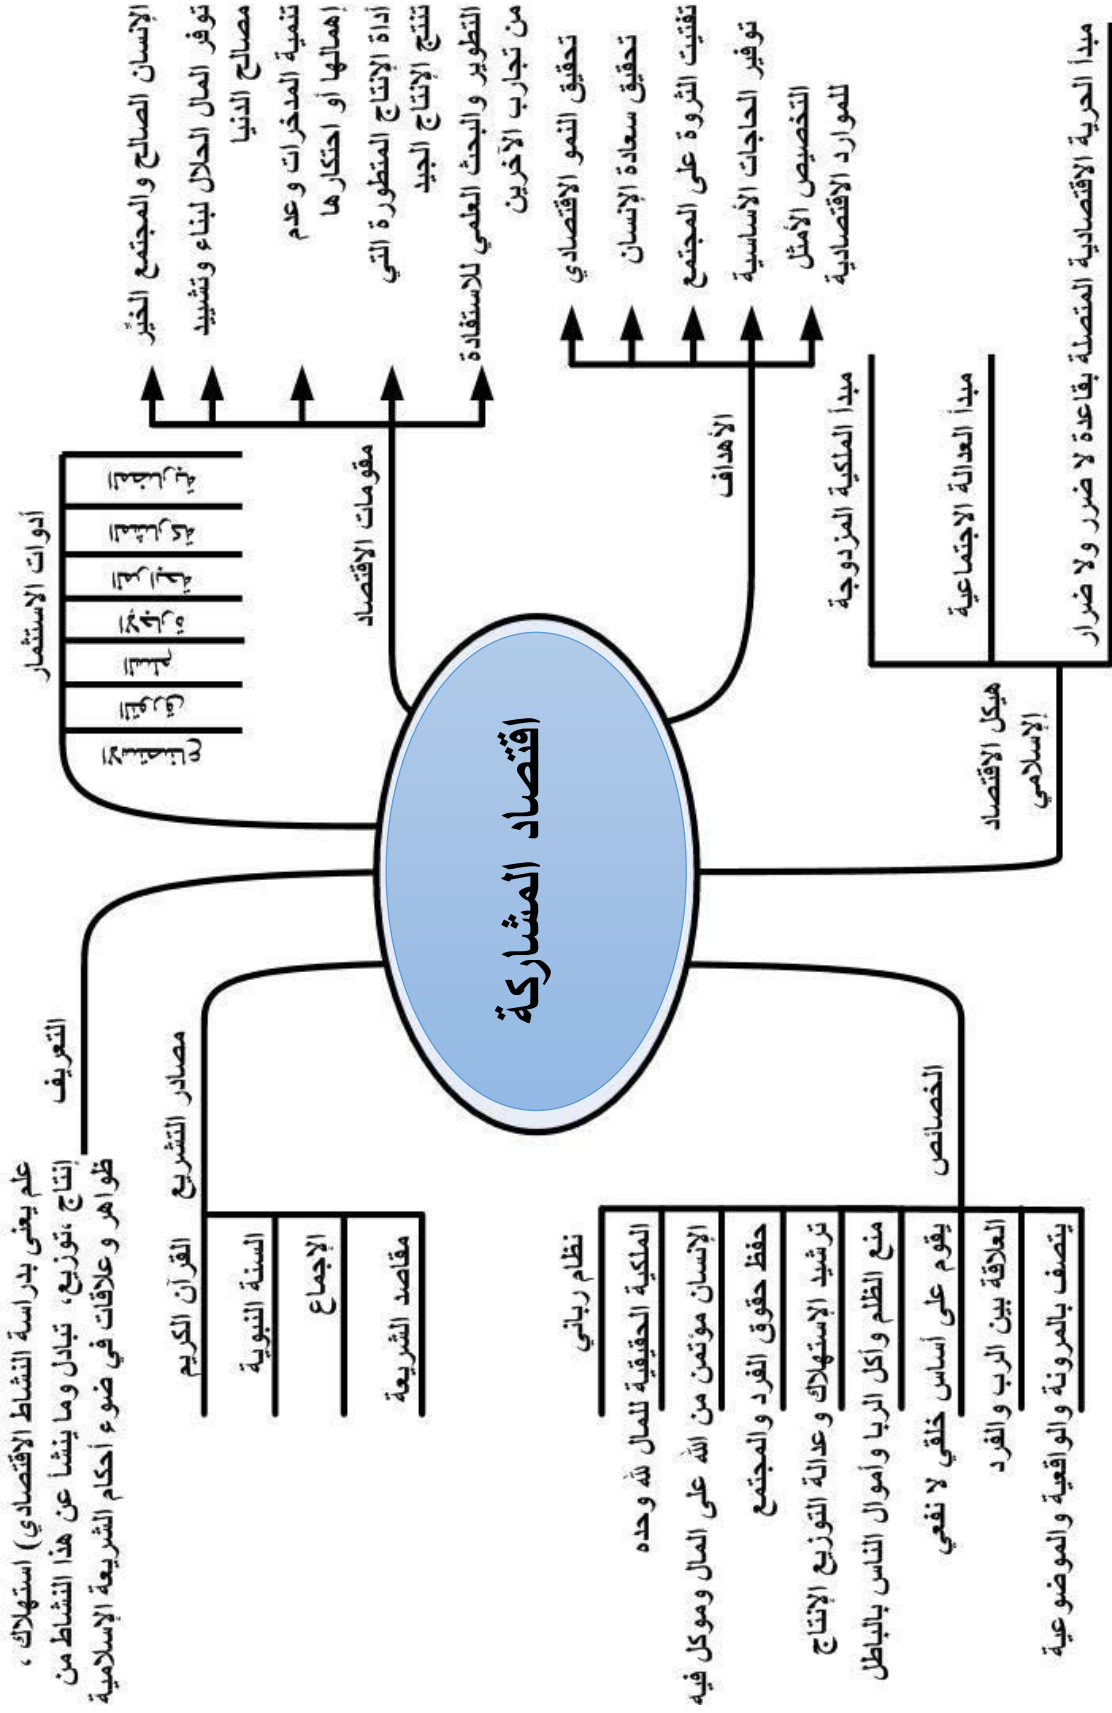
اقتصاد المشاركة

التعريف
علم يعنى بدراسة النشاط الاقتصادي) استهلاك ، إنتاج ،توزيع، تبادل وما ينشأ عن هذا النشاط من ظواهر و علاقات في ضوء أحكام الشريعة الإسلامية

أدوات الاستثمار
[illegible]
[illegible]
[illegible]
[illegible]
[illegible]
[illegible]
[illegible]

مقومات الاقتصاد
الإنسان الصالح و المجتمع الخيّر
توفر المال الحلال للبناء و تشييد مصالح الدنيا
تنمية المدخرات و عدم إهمالها أو احتكارها
أداة الإنتاج المتطورة التي تنتج الإنتاج الجيد
التطوير و البحث العلمي للاستفادة من تجارب الآخرين

الأهداف
تحقيق النمو الاقتصادي
تحقيق سعادة الإنسان
تفتيت الثروة على المجتمع
توفير الحاجات الأساسية
التخصيص الأمثل للموارد الاقتصادية

هيكل الاقتصاد الإسلامي
مبدأ الملكية المزدوجة
مبدأ العدالة الاجتماعية
مبدأ الحرية الاقتصادية المتصلة بقاعدة لا ضرر و لا ضرار

مصادر التشريع
القرآن الكريم
السنة النبوية
الإجماع
مقاصد الشريعة

الخصائص
نظام رباني
الملكية الحقيقية للمال لله وحده
الإنسان مؤتمن من الله على المال وموكل فيه
حفظ حقوق الفرد و المجتمع
ترشيد الاستهلاك و عدالة التوزيع الإنتاج
منع الظلم وأكل الربا وأموال الناس بالباطل
يقوم على أساس خلقي لا نفعي
العلاقة بين الرب والفرد
يتصف بالمرونة والواقعية والموضوعية